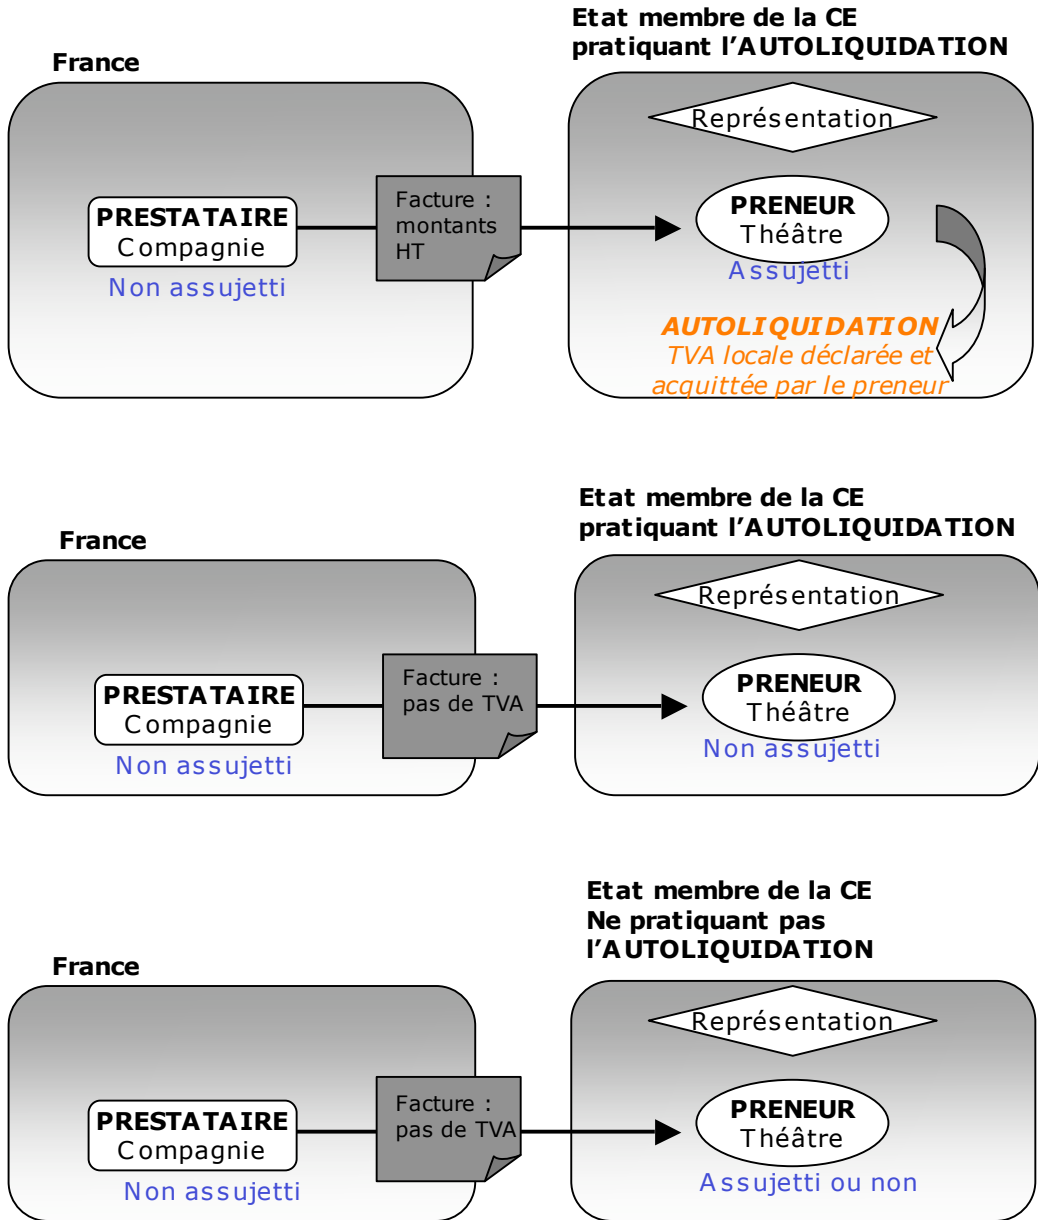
France

PRESTATAIRE
Compagnie
Non assujetti

Facture : montants HT

Etat membre de la CE pratiquant l'AUTOLIQUIDATION

Représentation

PRENEUR
Théâtre
Assujetti

AUTOLIQUIDATION
TVA locale déclarée et acquittée par le preneur

France

PRESTATAIRE
Compagnie
Non assujetti

Facture : pas de TVA

Etat membre de la CE pratiquant l'AUTOLIQUIDATION

Représentation

PRENEUR
Théâtre
Non assujetti

France

PRESTATAIRE
Compagnie
Non assujetti

Facture : pas de TVA

Etat membre de la CE Ne pratiquant pas l'AUTOLIQUIDATION

Représentation

PRENEUR
Théâtre
Assujetti ou non